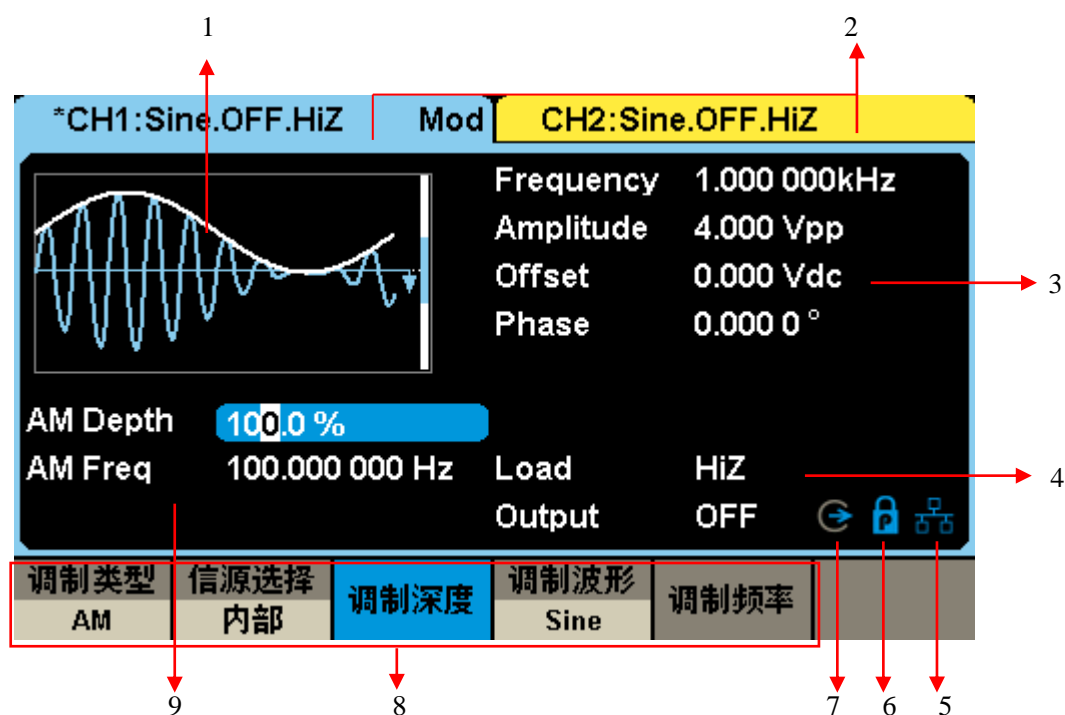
1

2

*CH1:Sine.OFF.HiZ Mod CH2:Sine.OFF.HiZ

Frequency 1.000 000kHz
Amplitude 4.000 Vpp
Offset 0.000 Vdc
Phase 0.000 0 °

3

AM Depth 100.0 %
AM Freq 100.000 000 Hz

Load HiZ
Output OFF

4

| 调制类型 | 信源选择 | 调制深度 | 调制波形 | 调制频率 |
|---|---|---|---|---|
| AM | 内部 | | Sine | |

9 8 7 6 5